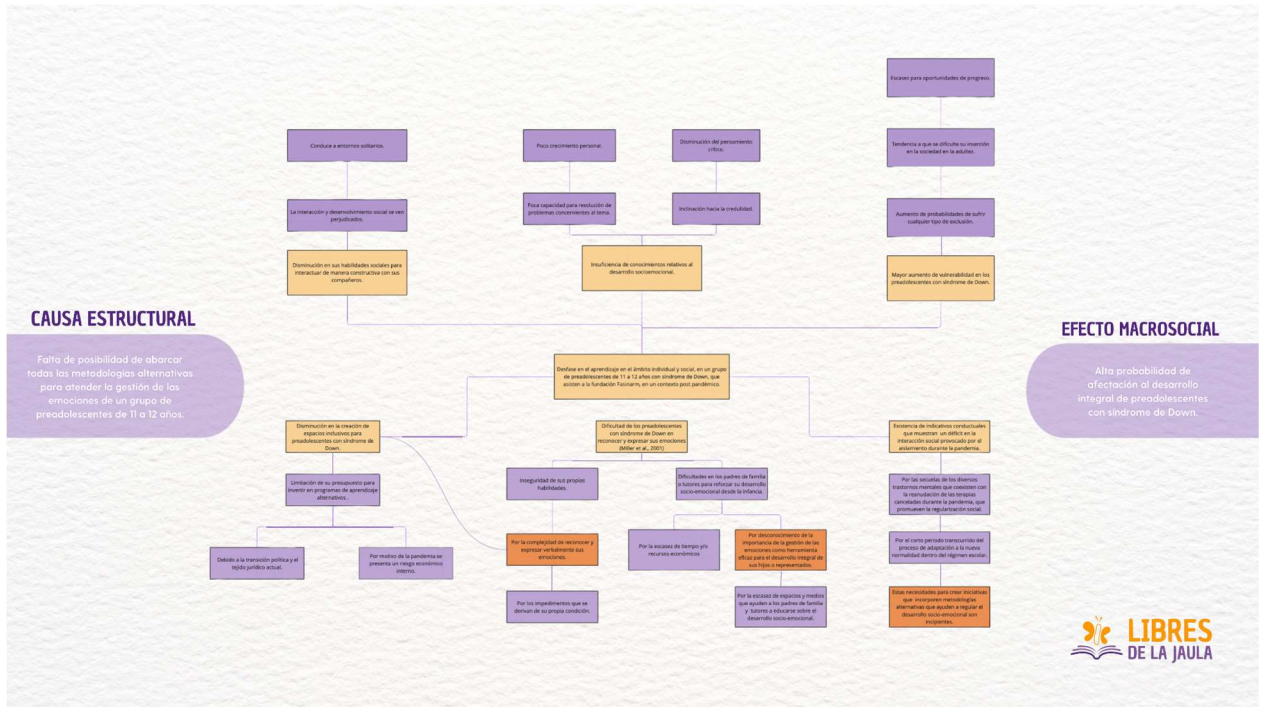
Escases para oportunidades de progreso.

Conduce a entornos solitarios.

Poco crecimiento personal.

Disminución del pensamiento crítico.

Tendencia a que se dificulte su inserción en la sociedad en la adultez.

La interacción y desenvolvimiento social se ven perjudicados.

Poca capacidad para resolución de problemas concernientes al tema.

Inclinación hacia la credulidad.

Aumento de probabilidades de sufrir cualquier tipo de exclusión.

Disminución en sus habilidades sociales para interactuar de manera constructiva con sus compañeros.

Insuficiencia de conocimientos relativos al desarrollo socioemocional.

Mayor aumento de vulnerabilidad en los preadolescentes con síndrome de Down.

CAUSA ESTRUCTURAL

Falta de posibilidad de abarcar todas las metodologías alternativas para atender la gestión de las emociones de un grupo de preadolescentes de 11 a 12 años.

EFECTO MACROSOCIAL

Alta probabilidad de afectación al desarrollo integral de preadolescentes con síndrome de Down.

Desfase en el aprendizaje en el ámbito individual y social, en un grupo de preadolescentes de 11 a 12 años con síndrome de Down, que asisten a la fundación Fasinarm, en un contexto post pandémico.

Disminución en la creación de espacios inclusivos para preadolescentes con síndrome de Down.

Dificultad de los preadolescentes con síndrome de Down en reconocer y expresar sus emociones (Miller et al., 2001)

Existencia de indicativos conductuales que muestran un déficit en la interacción social provocado por el aislamiento durante la pandemia.

Limitación de su presupuesto para invertir en programas de aprendizaje alternativos.

Inseguridad de sus propias habilidades.

Dificultades en los padres de familia o tutores para reforzar su desarrollo socio-emocional desde la infancia.

Por las secuelas de los diversos trastornos mentales que coexisten con la reanudación de las terapias canceladas durante la pandemia, que promueven la regularización social.

Debido a la transición política y el tejido jurídico actual.

Por motivo de la pandemia se presenta un riesgo económico interno.

Por la complejidad de reconocer y expresar verbalmente sus emociones.

Por la escasez de tiempo y/o recursos económicos

Por desconocimiento de la importancia de la gestión de las emociones como herramienta eficaz para el desarrollo integral de sus hijos o representados.

Por el corto periodo transcurrido del proceso de adaptación a la nueva normalidad dentro del régimen escolar.

Por los impedimentos que se derivan de su propia condición.

Por la escasez de espacios y medios que ayuden a los padres de familia y tutores a educarse sobre el desarrollo socio-emocional.

Estas necesidades para crear iniciativas que incorporen metodologías alternativas que ayuden a regular el desarrollo socio-emocional son incipientes.

LIBRES DE LA JAULA